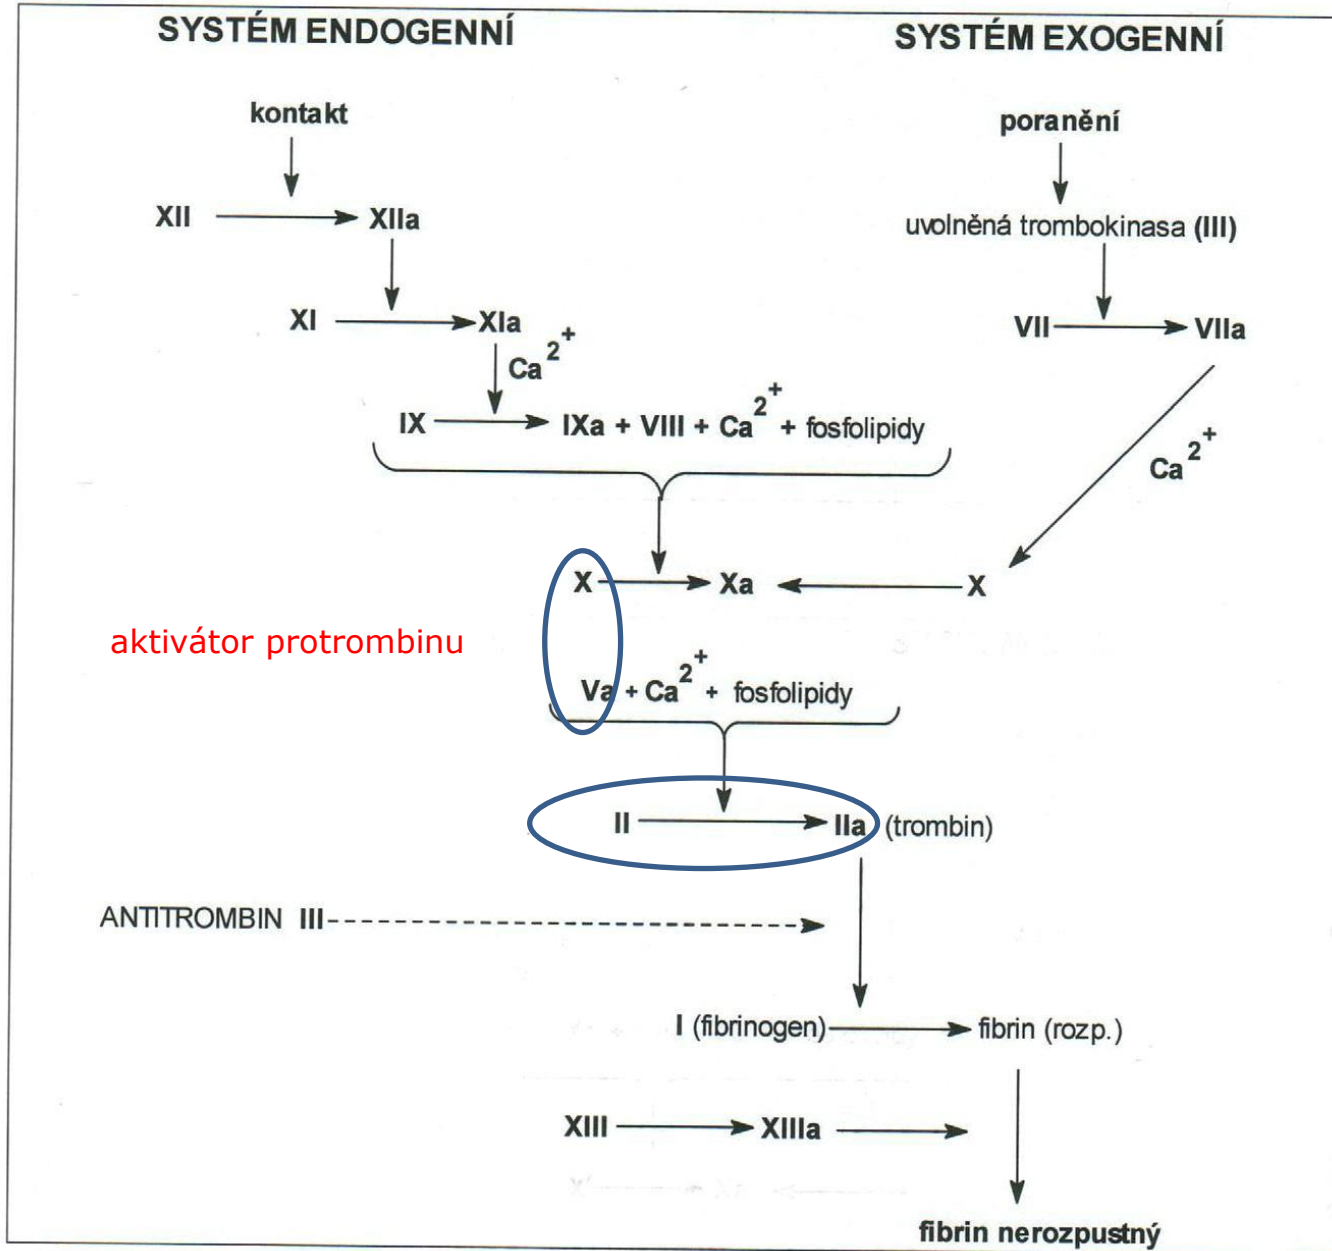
SYSTÉM ENDOGENNÍ

SYSTÉM EXOGENNÍ

kontakt

poranění

XII → XIIa

uvolněná trombokinasa (III)

XI → XIa

VII → VIIa

$Ca^{2+}$

IX → IXa + VIII + $Ca^{2+}$ + fosfolipidy

$Ca^{2+}$

X → Xa ← X

aktivátor protrombinu

Va + $Ca^{2+}$ + fosfolipidy

II → IIa (trombin)

ANTITROMBIN III

I (fibrinogen) → fibrin (rozp.)

XIII → XIIIa →

fibrin nerozpustný